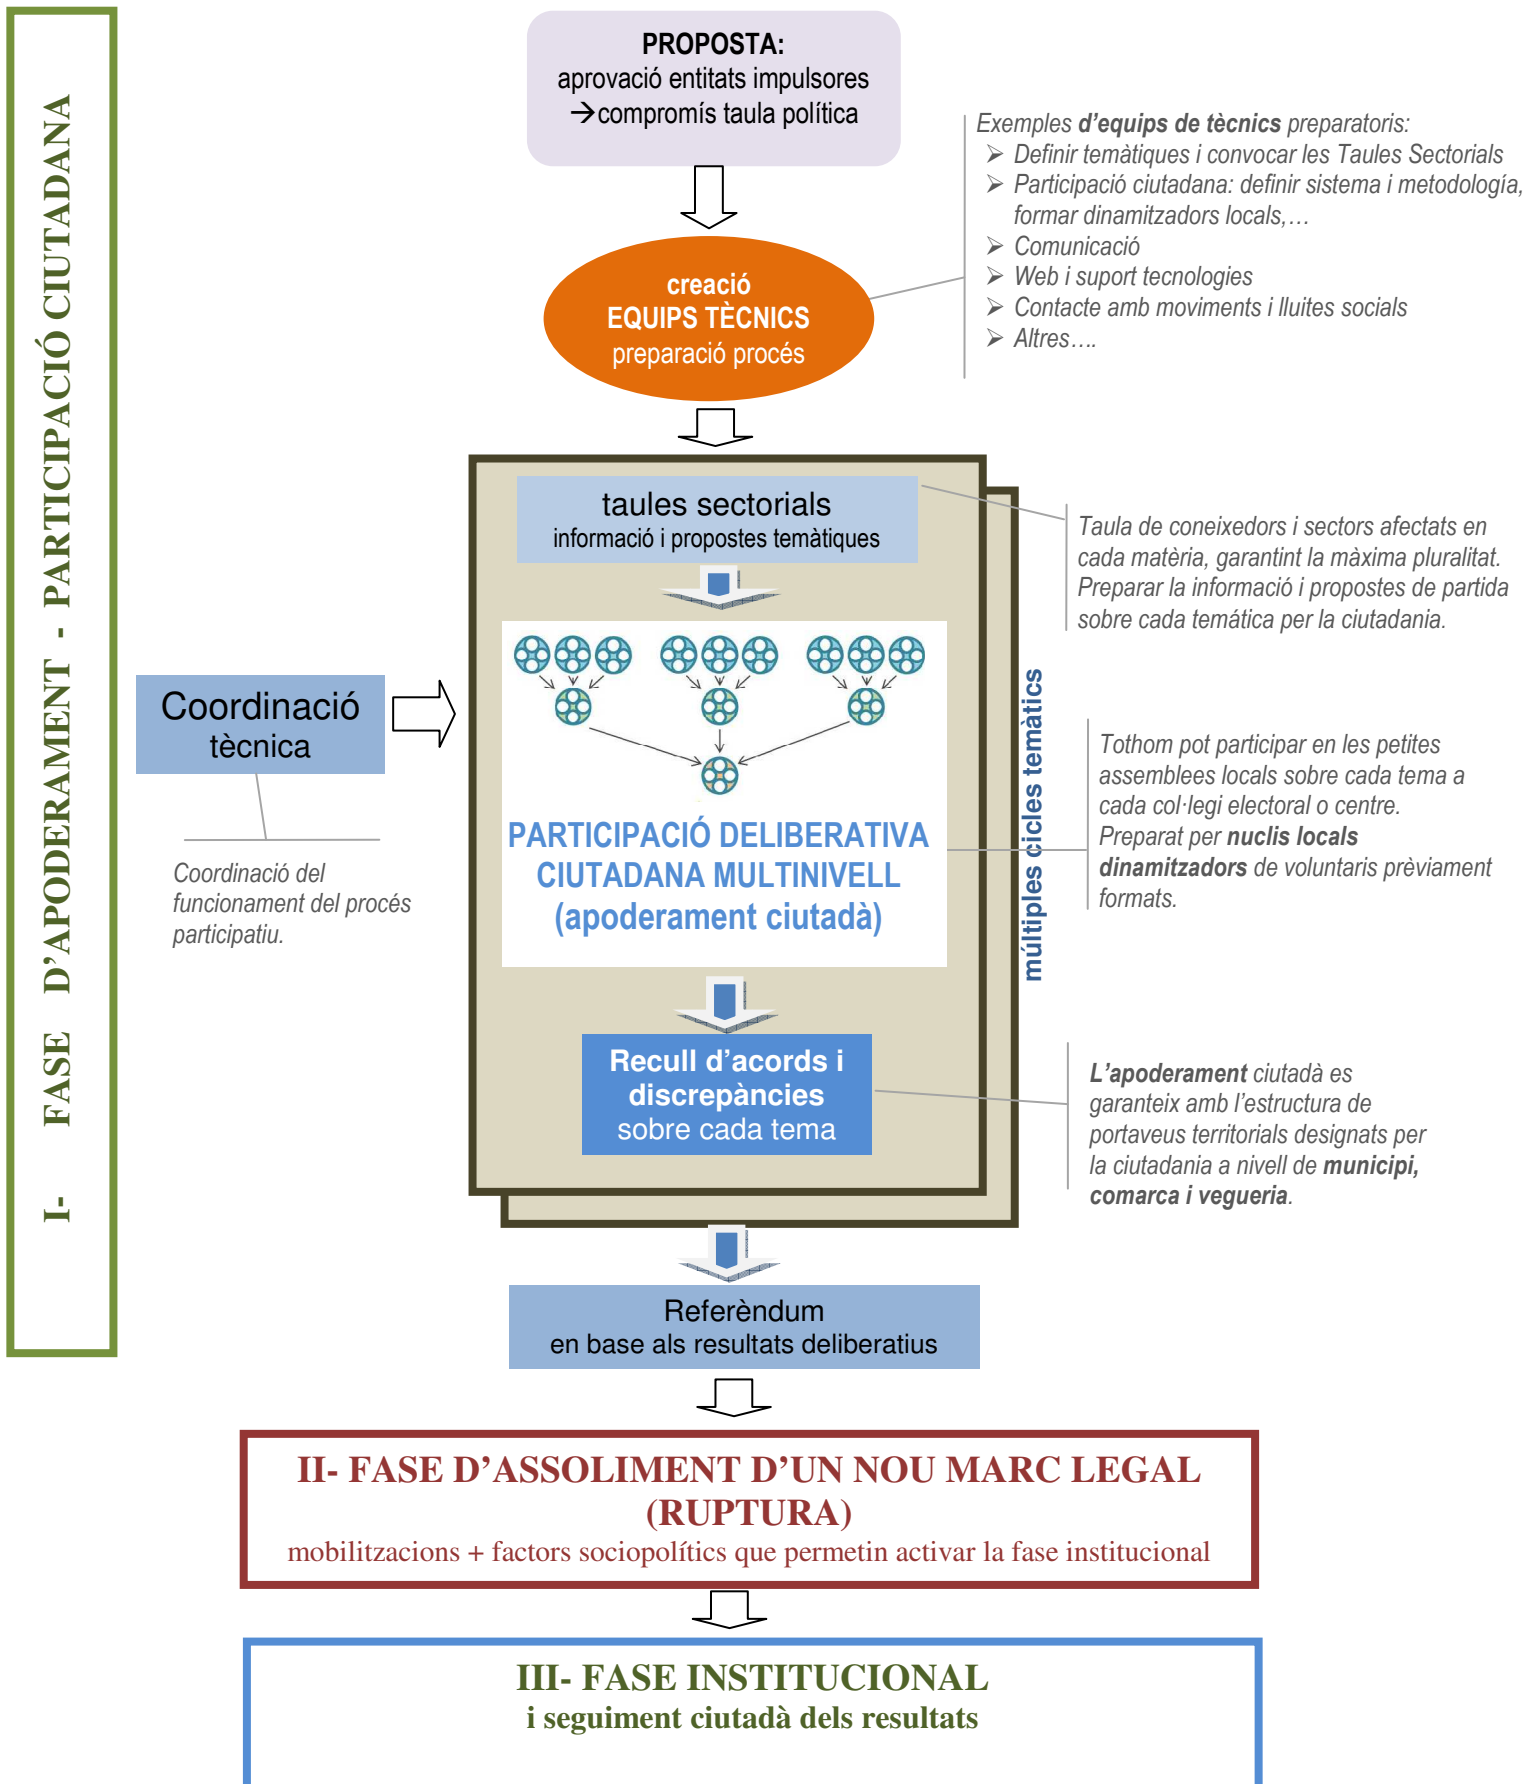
I- FASE D'APODERAMENT - PARTICIPACIÓ CIUTADANA

PROPOSTA:
aprovació entitats impulsores
→compromís taula política

creació
EQUIPS TÈCNICS
preparació procés

Exemples **d'equips de tècnics** preparatoris:
➢ Definir temàtiques i convocar les Taules Sectorials
➢ Participació ciutadana: definir sistema i metodologia, formar dinamitzadors locals,…
➢ Comunicació
➢ Web i suport tecnologies
➢ Contacte amb moviments i lluites socials
➢ Altres….

taules sectorials
informació i propostes temàtiques

Taula de coneixedors i sectors afectats en cada matèria, garantint la màxima pluralitat. Preparar la informació i propostes de partida sobre cada temática per la ciutadania.

Coordinació tècnica

Coordinació del funcionament del procés participatiu.

PARTICIPACIÓ DELIBERATIVA CIUTADANA MULTINIVELL (apoderament ciutadà)

múltiples cicles temàtics

Tothom pot participar en les petites assemblees locals sobre cada tema a cada col·legi electoral o centre. Preparat per **nuclis locals dinamitzadors** de voluntaris prèviament formats.

Recull d'acords i discrepàncies sobre cada tema

**L'apoderament** ciutadà es garanteix amb l'estructura de portaveus territorials designats per la ciutadania a nivell de **municipi, comarca i vegueria**.

Referèndum
en base als resultats deliberatius

II- FASE D'ASSOLIMENT D'UN NOU MARC LEGAL (RUPTURA)
mobilitzacions + factors sociopolítics que permetin activar la fase institucional

III- FASE INSTITUCIONAL
i seguiment ciutadà dels resultats